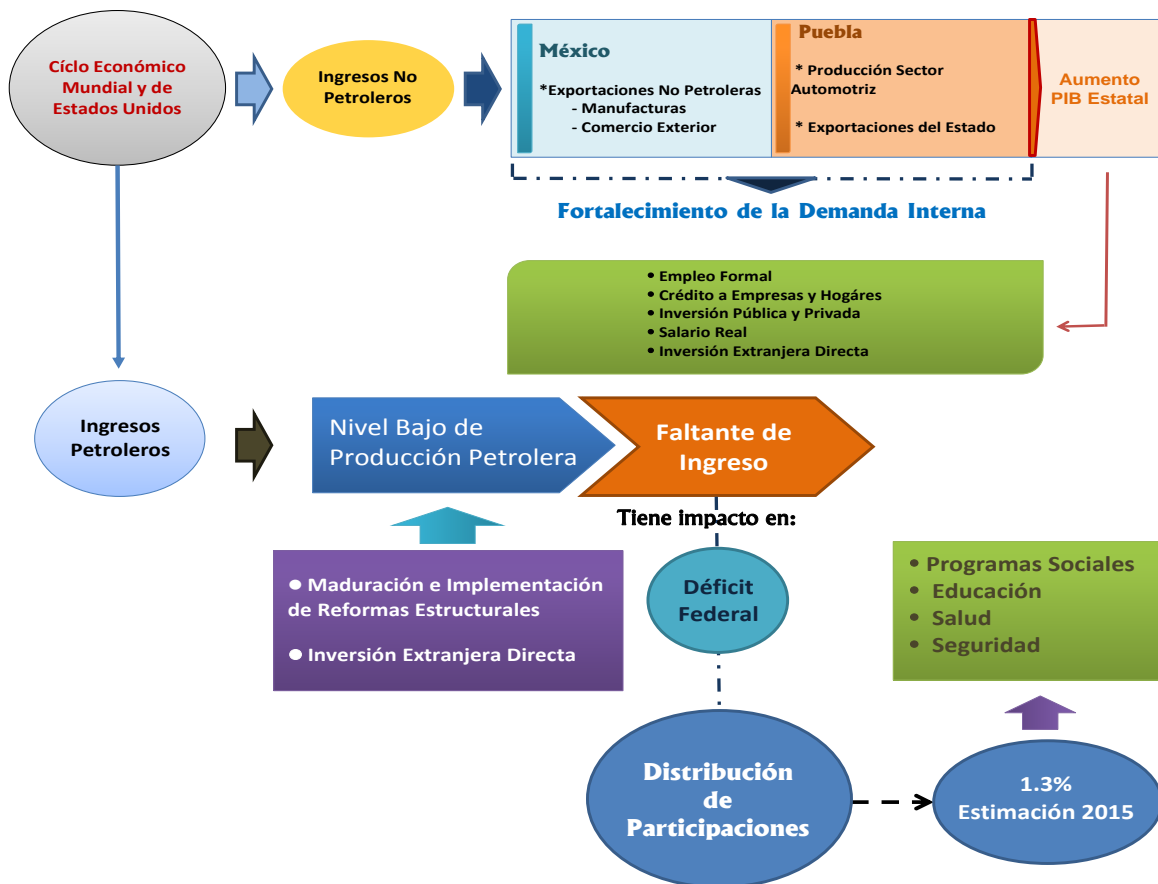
Cíclo Económico Mundial y de Estados Unidos

Ingresos No Petroleros

México

*Exportaciones No Petroleras
- Manufacturas
- Comercio Exterior

Puebla

* Producción Sector Automotriz

* Exportaciones del Estado

Aumento PIB Estatal

Fortalecimiento de la Demanda Interna

• Empleo Formal
• Crédito a Empresas y Hogáres
• Inversión Pública y Privada
• Salario Real
• Inversión Extranjera Directa

Ingresos Petroleros

Nivel Bajo de Producción Petrolera

Faltante de Ingreso

Tiene impacto en:

• Maduración e Implementación de Reformas Estructurales

• Inversión Extranjera Directa

Déficit Federal

• Programas Sociales
• Educación
• Salud
• Seguridad

Distribución de Participaciones

1.3% Estimación 2015